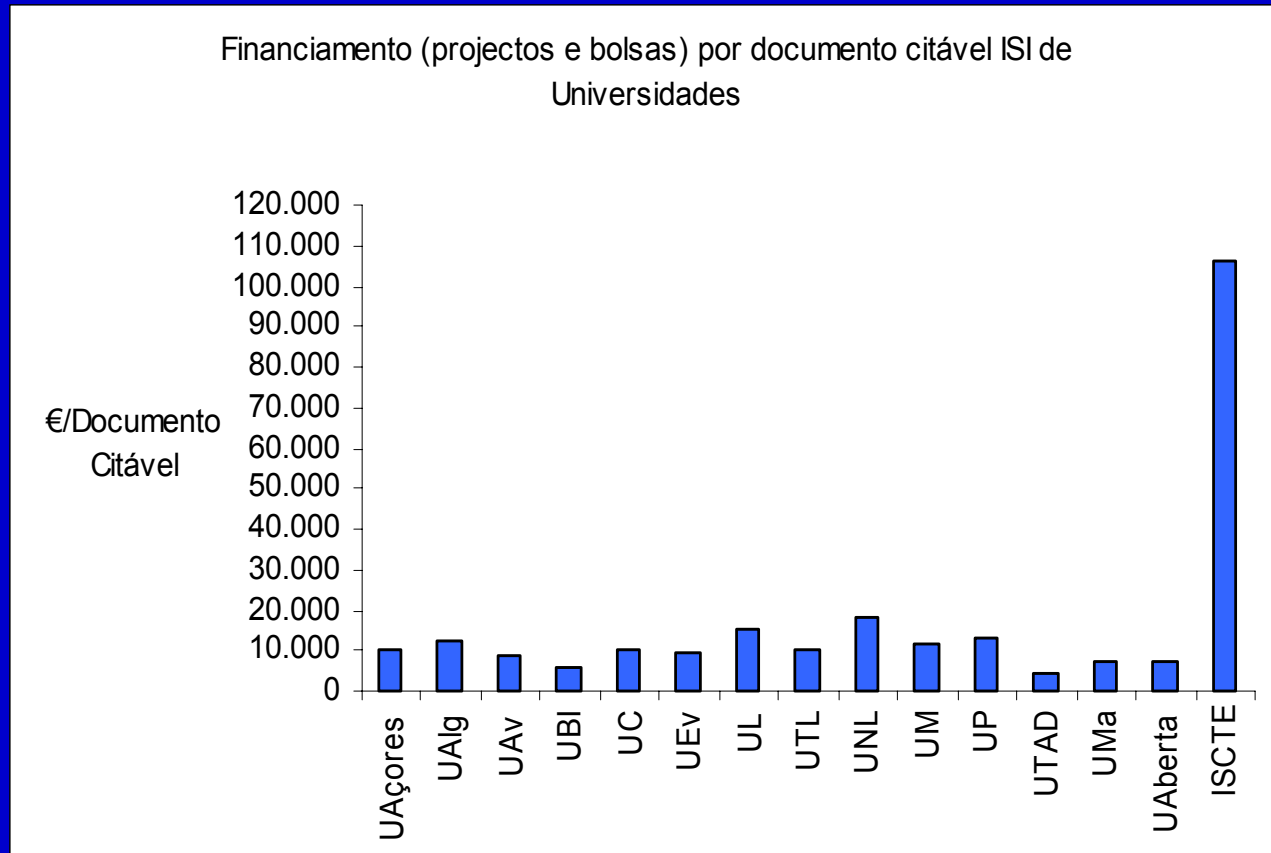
Financiamento (projectos e bolsas) por documento citável ISI de Universidades

€/Documento Citável

120.000
110.000
100.000
90.000
80.000
70.000
60.000
50.000
40.000
30.000
20.000
10.000
0

UAçores
UAlg
UAv
UBI
UC
UEv
UL
UTL
UNL
UM
UP
UTAD
UMa
UAberta
ISCTE